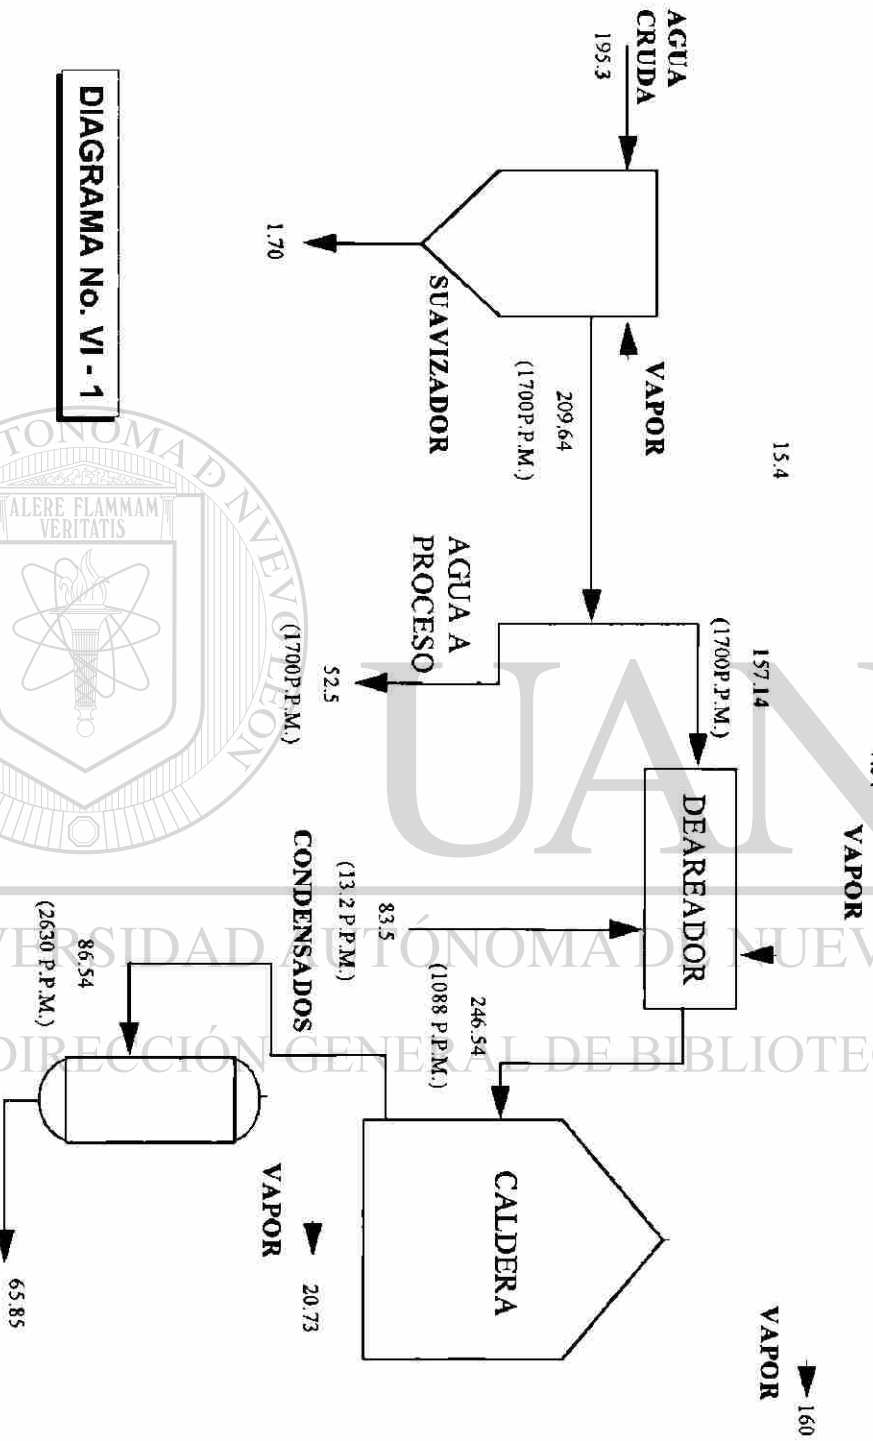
DIAGRAMA No. VI - 1

AGUA CRUDA
195.3

1.70

SUAVIZADOR

VAPOR

209.64
(1700P.P.M.)

15.4

AGUA A PROCESO
(1700P.P.M.)
52.5

157.14
(1700P.P.M.)

VAPOR

DEAREADOR

CONDENSADOS
(13.2 P.P.M.)
83.5

246.54
(1088 P.P.M.)

86.54
(2630 P.P.M.)

CALDERA

VAPOR
20.73

65.85

VAPOR
160

UNIVERSIDAD AUTÓNOMA DE NUEVO LEÓN
DIRECCIÓN GENERAL DE BIBLIOTECAS
ALERE FLAMMAM VERITATIS
UANL